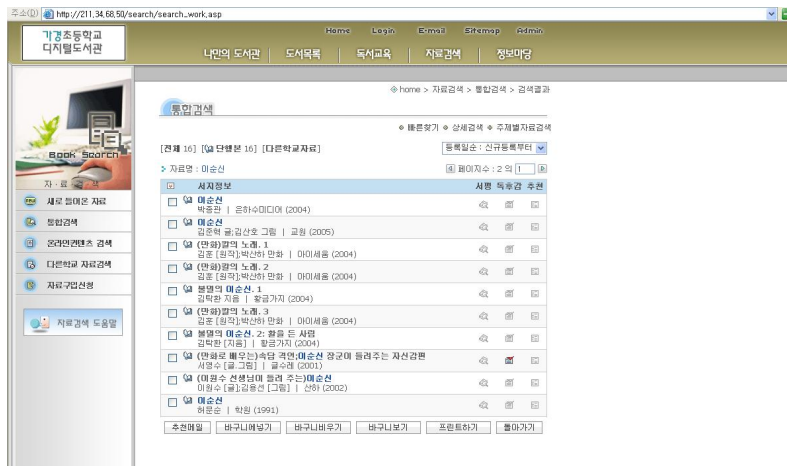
주소(D) http://211.34.68.50/search/search_work.asp

기경초등학교 디지털도서관

Home Login E-mail Sitemap Admin

나만의 도서관 | 도서목록 | 독서교육 | 자료검색 | 정보마당

Book Search

자료검색

새로 들어온 자료

통합검색

온라인컨텐츠 검색

다른학교 자료검색

자료구입신청

자료검색 도움말

home > 자료검색 > 통합검색 > 검색결과

통합검색

빠른찾기 상세검색 주제별자료검색

[전체 16] [일반 단행본 16] [다른학교자료]

등록일순 : 신규등록부터

자료명 : 이순신

페이지수 : 2 의 1

| | 서지정보 | 서평 | 독후감 | 추천 |
|---|---|---|---|---|
| | 이순신 박종현 \| 공하수미디어 (2004) | | | |
| | 이순신 김준혁 글;김산호 그림 \| 교원 (2005) | | | |
| | (만화)칼의 노래. 1 김훈 [원작];박산하 만화 \| 아이세움 (2004) | | | |
| | (만화)칼의 노래. 2 김훈 [원작];박산하 만화 \| 아이세움 (2004) | | | |
| | 불멸의 이순신. 1 김탁환 지음 \| 황금가지 (2004) | | | |
| | (만화)칼의 노래. 3 김훈 [원작];박산하 만화 \| 아이세움 (2004) | | | |
| | 불멸의 이순신. 2: 칼을 든 사람 김탁환 [지음] \| 황금가지 (2004) | | | |
| | (만화로 배우는)속담 격언;이순신 장군이 들려주는 자신감편 서영수 [글.그림] \| 글수레 (2001) | | | |
| | (미원수 선생님이 들려 주는)이순신 이원수 [글];김종선 [그림] \| 산하 (2002) | | | |
| | 이순신 허문순 \| 학원 (1991) | | | |

추천메일 바구니에넣기 바구니비우기 바구니보기 프린트하기 돌아가기